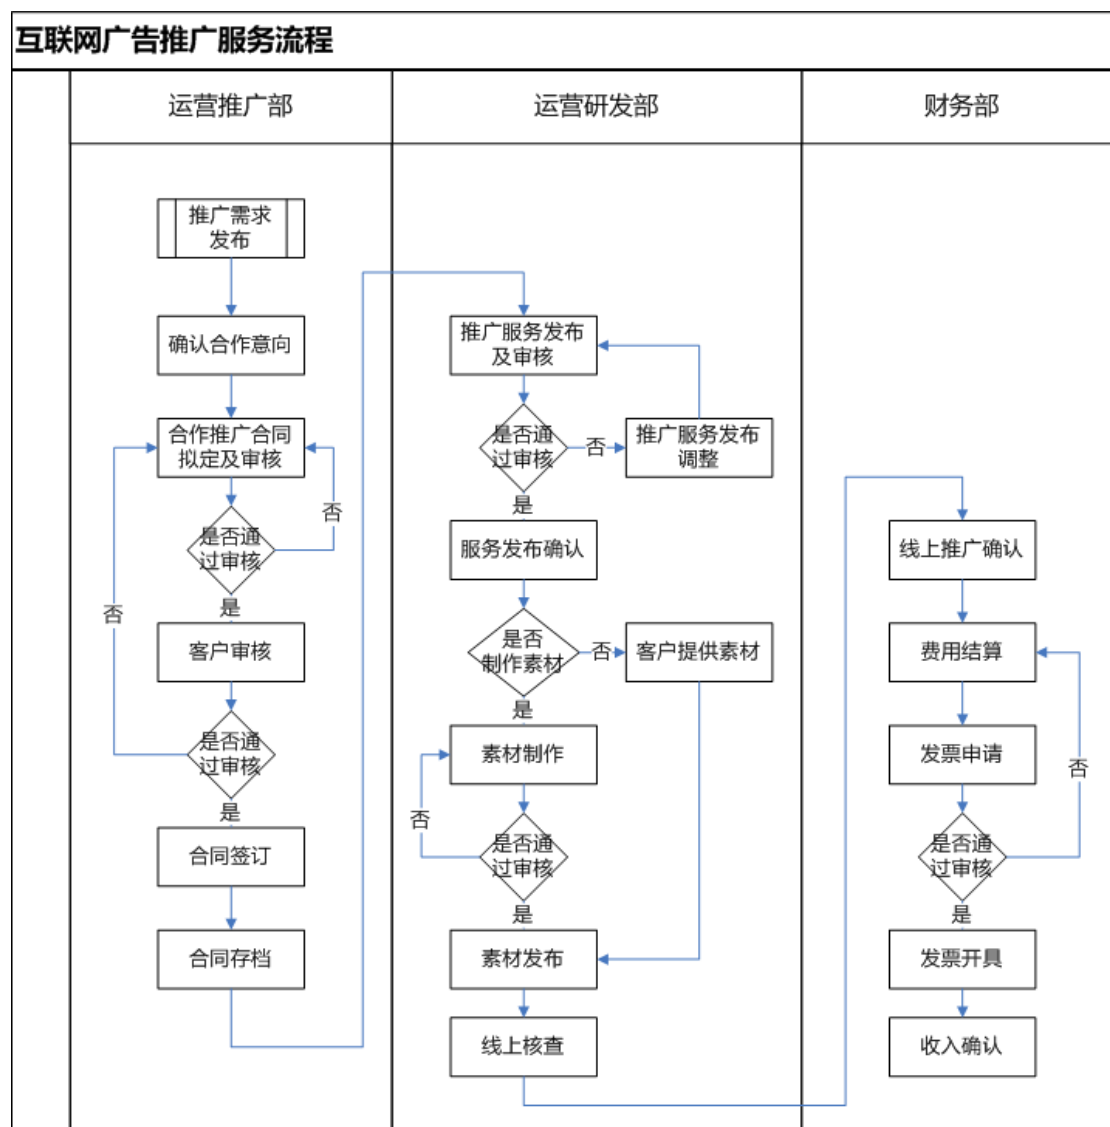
互联网广告推广服务流程

运营推广部

推广需求发布

确认合作意向

合作推广合同拟定及审核

是否通过审核

否

是

客户审核

否

是否通过审核

是

合同签订

合同存档

运营研发部

推广服务发布及审核

是否通过审核

否

推广服务发布调整

是

服务发布确认

是否制作素材

否

客户提供素材

是

素材制作

否

是否通过审核

是

素材发布

线上核查

财务部

线上推广确认

费用结算

发票申请

否

是否通过审核

是

发票开具

收入确认